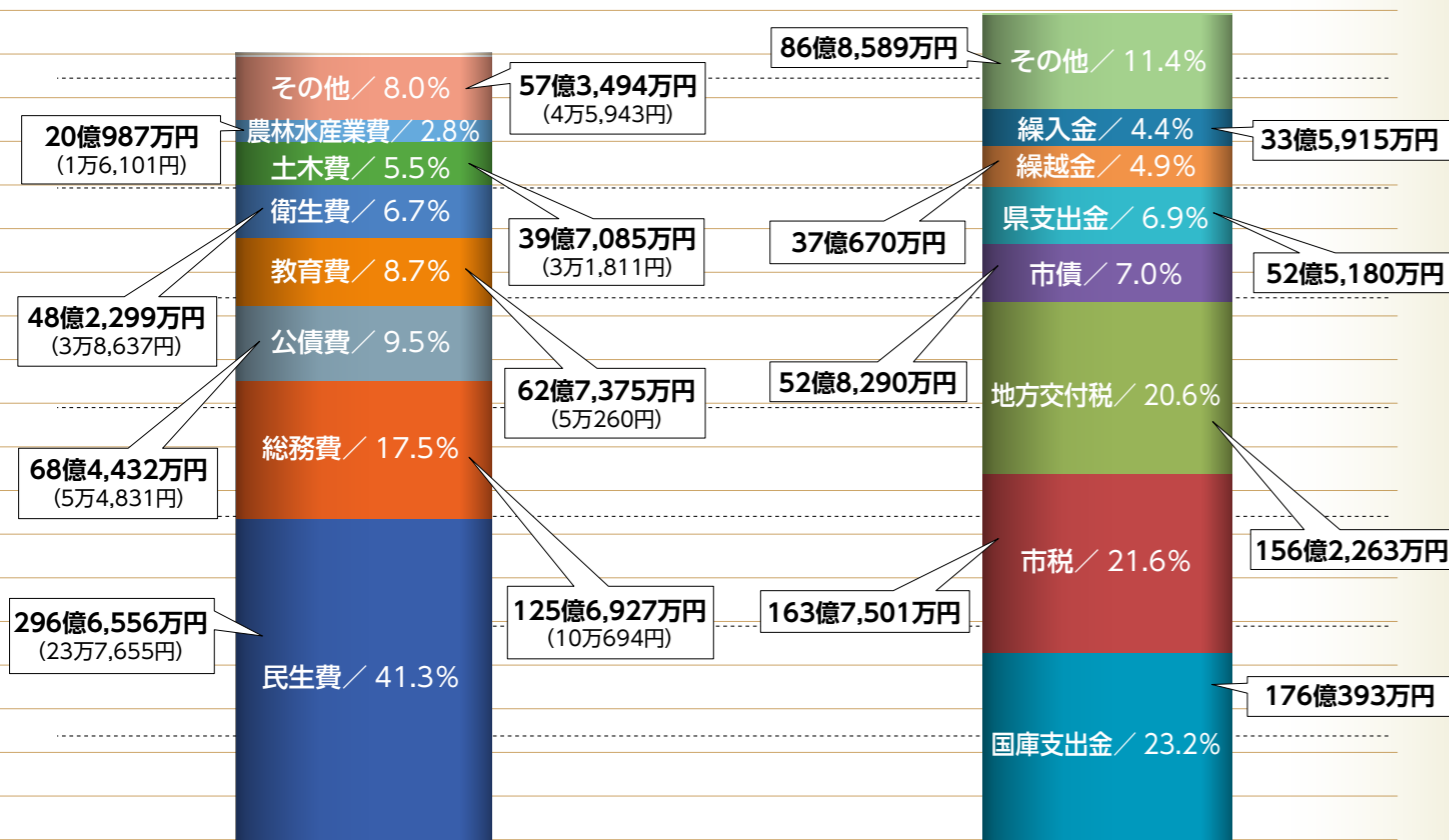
その他／ 8.0%
57億3,494万円
(4万5,943円)

農林水産業費／ 2.8%
20億987万円
(1万6,101円)

土木費／ 5.5%
39億7,085万円
(3万1,811円)

衛生費／ 6.7%
48億2,299万円
(3万8,637円)

教育費／ 8.7%
62億7,375万円
(5万260円)

公債費／ 9.5%
68億4,432万円
(5万4,831円)

総務費／ 17.5%
125億6,927万円
(10万694円)

民生費／ 41.3%
296億6,556万円
(23万7,655円)

86億8,589万円
その他／ 11.4%

繰入金／ 4.4%
33億5,915万円

繰越金／ 4.9%
37億670万円

県支出金／ 6.9%
52億5,180万円

市債／ 7.0%
52億8,290万円

地方交付税／ 20.6%
156億2,263万円

市税／ 21.6%
163億7,501万円

国庫支出金／ 23.2%
176億393万円